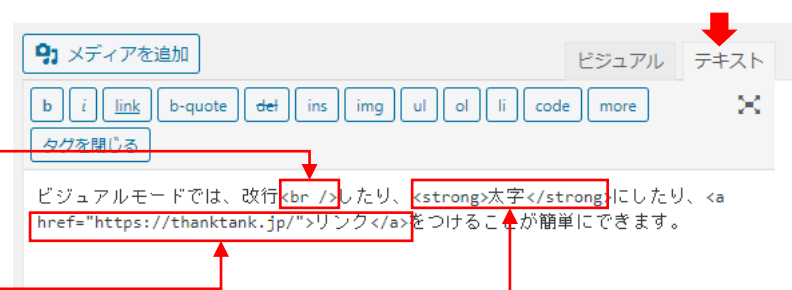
メディアを追加

ビジュアル テキスト

b i link b-quote del ins img ul ol li code more

タグを閉じる

ビジュアルモードでは、改行<br />したり、<strong>太字</strong>にしたり、<a href="https://thanktank.jp/">リンク</a>をつけることが簡単にできます。